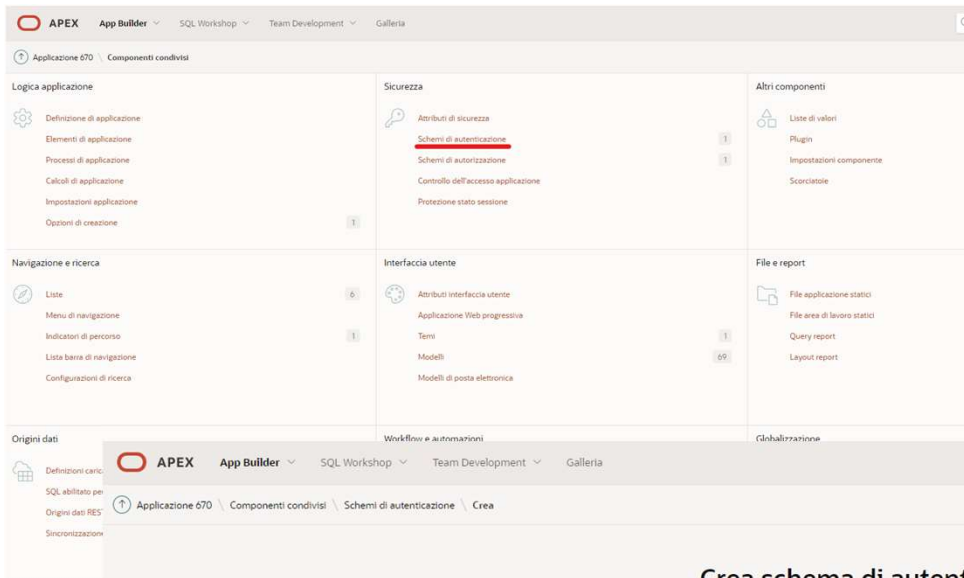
APEX App Builder SQL Workshop Team Development Galleria

Applicazione 670 \ Componenti condivisi

Logica applicazione

Definizione di applicazione
Elementi di applicazione
Processi di applicazione
Calcoli di applicazione
Impostazioni applicazione
Opzioni di creazione 1

Sicurezza

Attributi di sicurezza
Schemi di autenticazione 1
Schemi di autorizzazione 1
Controllo dell'accesso applicazione
Protezione stato sessione

Altri componenti

Liste di valori
Plugin
Impostazioni componente
Scorciatoie

Navigazione e ricerca

Liste 6
Menu di navigazione
Indicatori di percorso 1
Lista barra di navigazione
Configurazioni di ricerca

Interfaccia utente

Attributi interfaccia utente
Applicazione Web progressiva
Temi 1
Modelli 69
Modelli di posta elettronica

File e report

File applicazione statici
File area di lavoro statici
Query report
Layout report

Origini dati

Definizioni caric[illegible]
SQL abilitato pe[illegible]
Origini dati REST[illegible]
Sincronizzazione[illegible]

Workflow e automazioni

Globalizzazione

APEX App Builder SQL Workshop Team Development Galleria

Applicazione 670 \ Componenti condivisi \ Schemi di autenticazione \ Crea

Crea schema di autent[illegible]